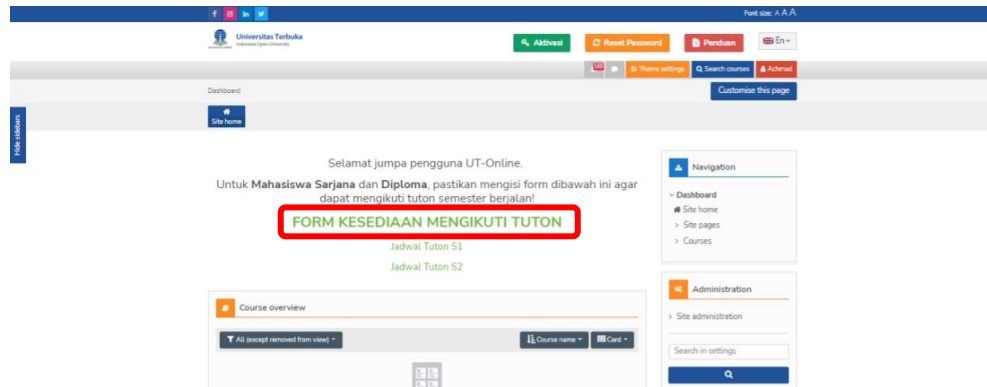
f in

Font size: A A A

Universitas Terbuka
Indonesia Open University

Aktivasi

Reset Password

Panduan

En

Theme settings

Search courses

Achmad

Dashboard

Customise this page

Site home

Hide sidebars

Selamat jumpa pengguna UT-Online.

Untuk **Mahasiswa Sarjana** dan **Diploma**, pastikan mengisi form dibawah ini agar dapat mengikuti tuton semester berjalan!

FORM KESEDIAAN MENGIKUTI TUTON

Jadwal Tuton S1

Jadwal Tuton S2

Course overview

All (except removed from view)

Course name

Card

Navigation

Dashboard

Site home

Site pages

Courses

Administration

Site administration

Search in settings